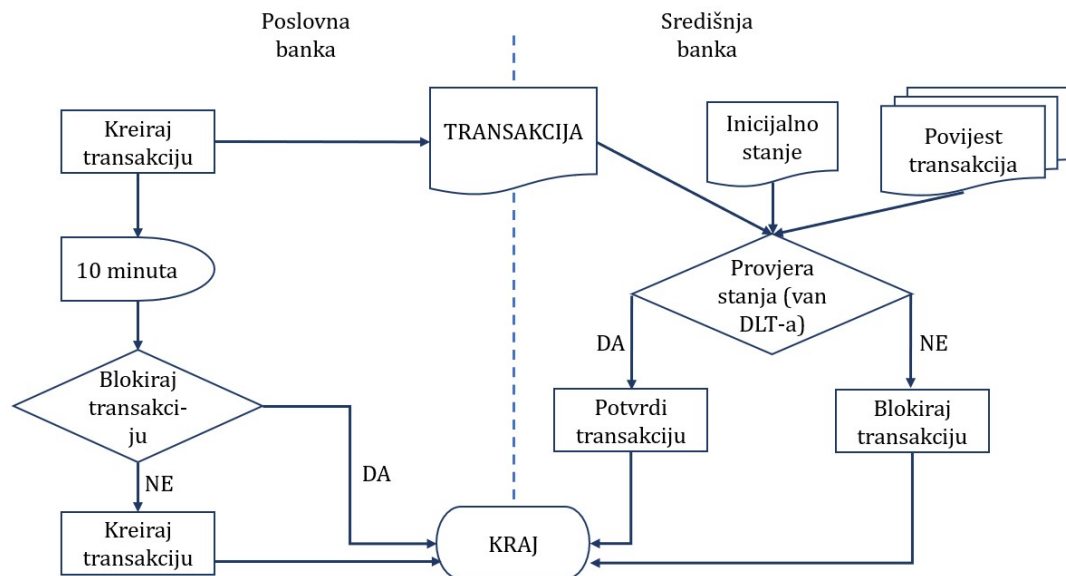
Poslovna banka

Središnja banka

Kreiraj transakciju

TRANSAKCIJA

Inicijalno stanje

Povijest transakcija

10 minuta

Provjera stanja (van DLT-a)

DA

NE

Blokiraj transakciju

Potvrdi transakciju

Blokiraj transakciju

NE

DA

Kreiraj transakciju

KRAJ